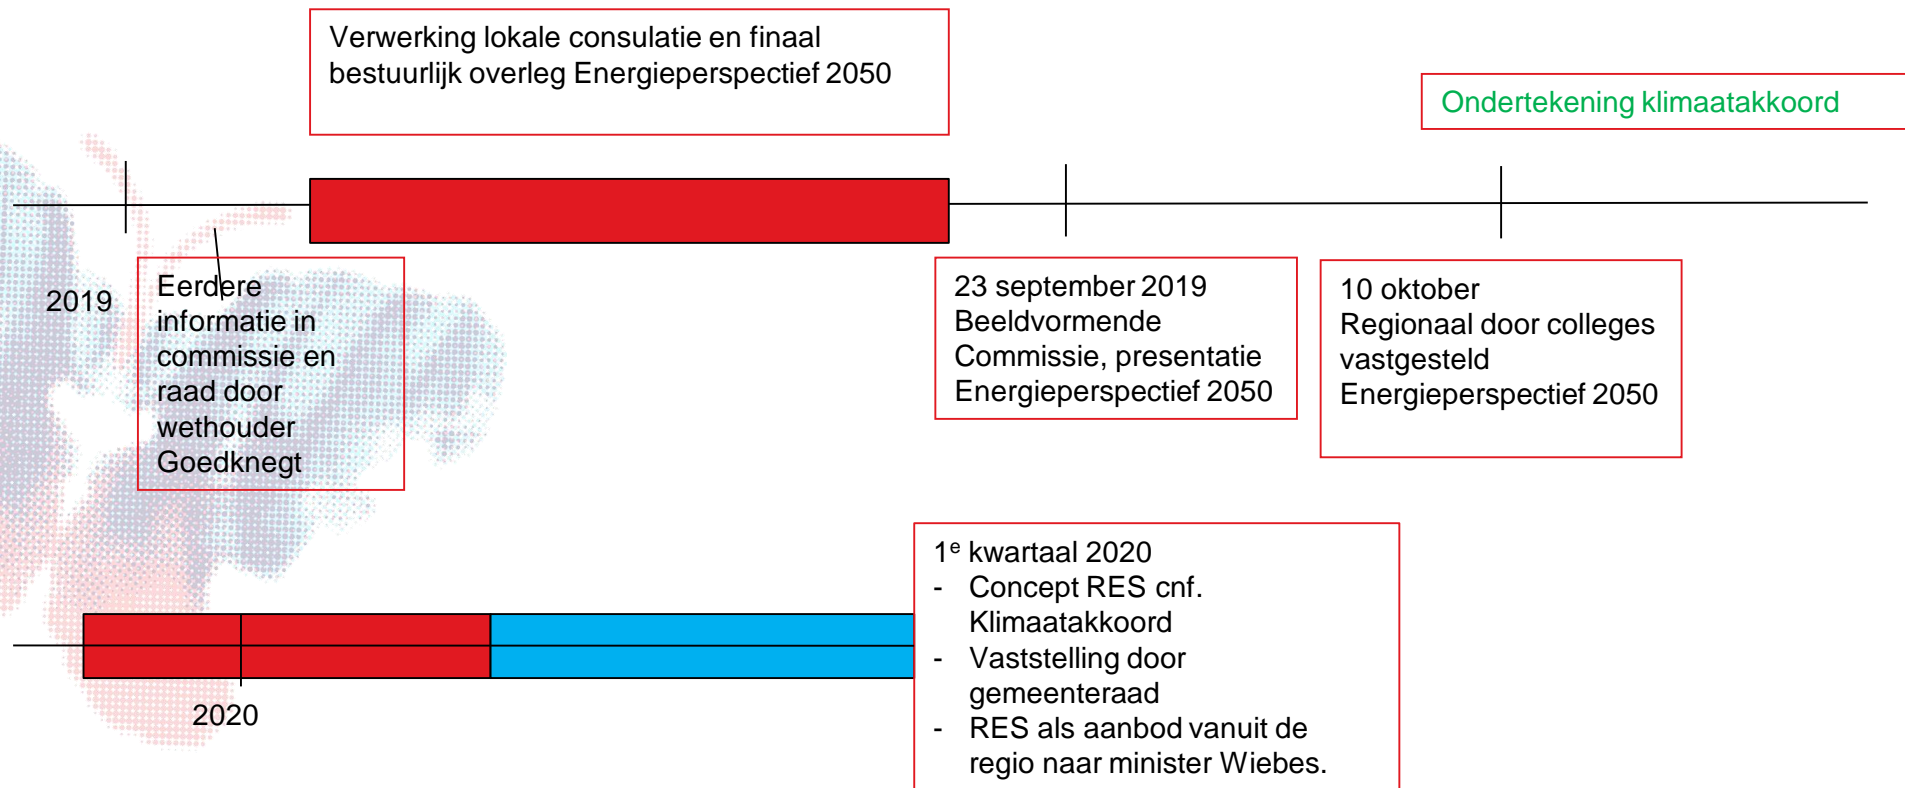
Verwerking lokale consulatie en finaal bestuurlijk overleg Energieperspectief 2050

Ondertekening klimaatakkoord

2019

Eerdere informatie in commissie en raad door wethouder Goedknegt

23 september 2019
Beeldvormende Commissie, presentatie Energieperspectief 2050

10 oktober
Regionaal door colleges vastgesteld Energieperspectief 2050

2020

1$^{e}$ kwartaal 2020
- Concept RES cnf. Klimaatakkoord
- Vaststelling door gemeenteraad
- RES als aanbod vanuit de regio naar minister Wiebes.